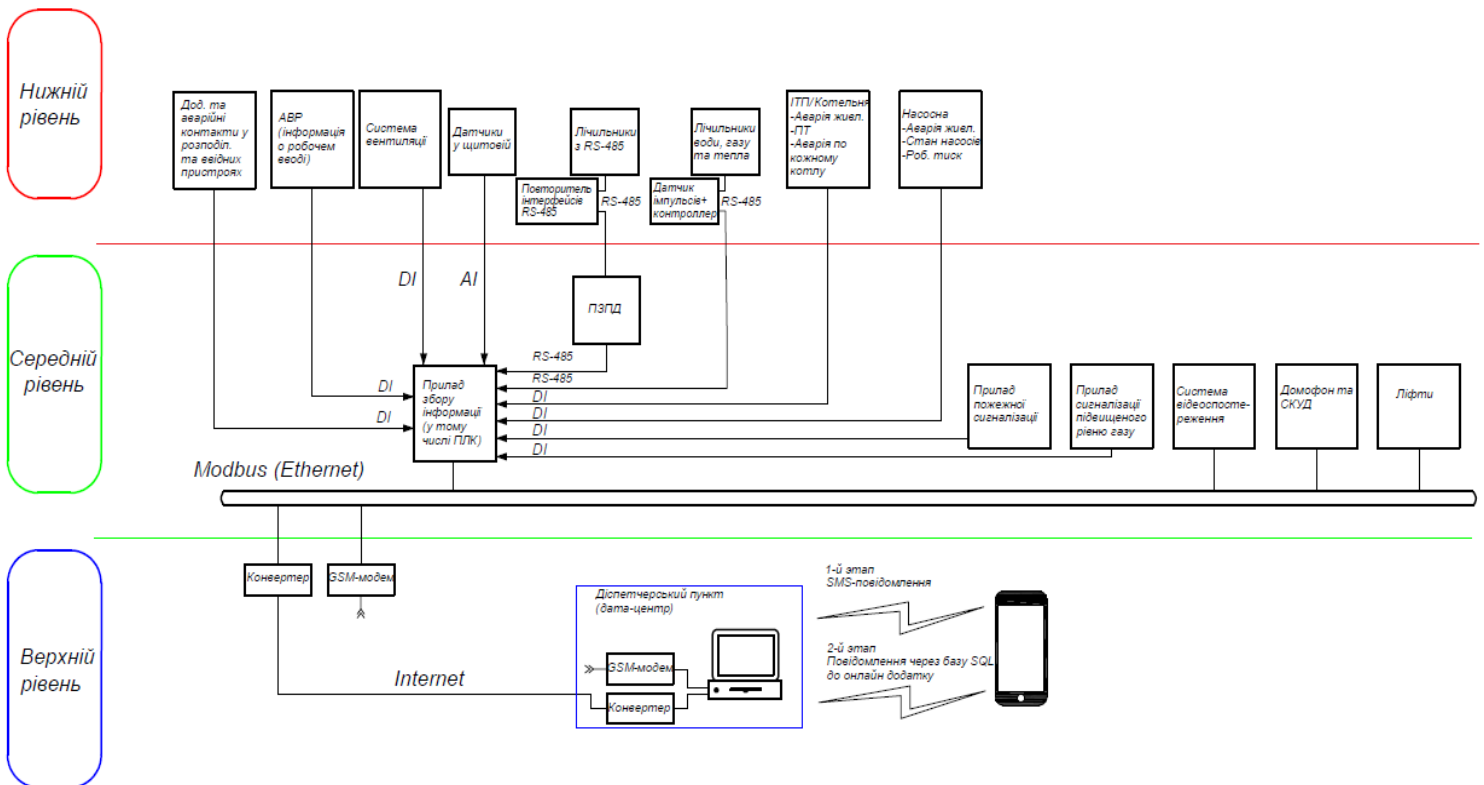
Нижній рівень

Дод. та аварійні контакти у розподіл. та ввідних пристроях

АВР (інформація о робочем вводі)

Система вентиляції

Датчики у щитовій

Лічильники з RS-485

Повторитель інтерфейсів RS-485

RS-485

Лічильники води, газу та тепла

Датчик імпульсів+ контроллер

RS-485

ІТП/Котельня -Аварія живл. -ПТ -Аварія по кожному котлу

Насосна -Аварія живл. -Стан насосів -Роб. тиск

Середній рівень

DI

AI

ПЗПД

RS-485

RS-485

DI

DI

DI

DI

DI

DI

Прилад збору інформації (у тому числі ПЛК)

Прилад пожежної сигналізації

Прилад сигналізації підвищеного рівеню газу

Система відеоспостереження

Домофон та СКУД

Ліфти

Modbus (Ethernet)

Верхній рівень

Конвертер

GSM-модем

Диспетчерський пункт (дата-центр)

GSM-модем

Конвертер

Internet

1-й этап SMS-повідомлення

2-й этап Повідомлення через базу SQL до онлайн додатку